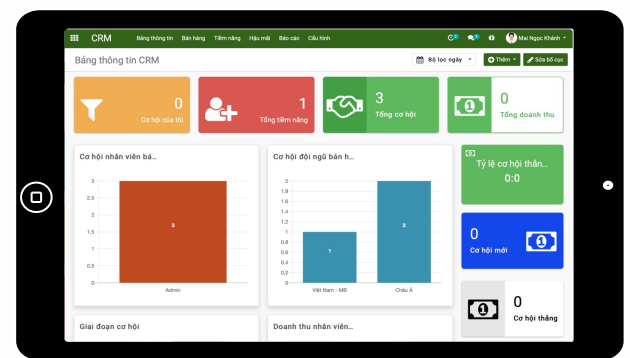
CRM Bảng thông tin Bán hàng Tiềm năng Hậu mãi Báo cáo Cấu hình

Mai Ngọc Khánh

Bảng thông tin CRM

Bộ lọc ngày

Thêm

Sửa bố cục

0
Cơ hội của tôi

1
Tổng tiềm năng

3
Tổng cơ hội

0
Tổng doanh thu

Cơ hội nhân viên bá...

3
2.5
2
1.5
1
0.5
0

3

Admin

Cơ hội đội ngũ bán h...

2
1.8
1.6
1.4
1.2
1
0.8
0.6
0.4
0.2
0

1

2

Việt Nam - MB

Châu Á

Tỷ lệ cơ hội thắn...
0:0

0
Cơ hội mới

0
Cơ hội thắng

Giai đoạn cơ hội

Doanh thu nhân viên...